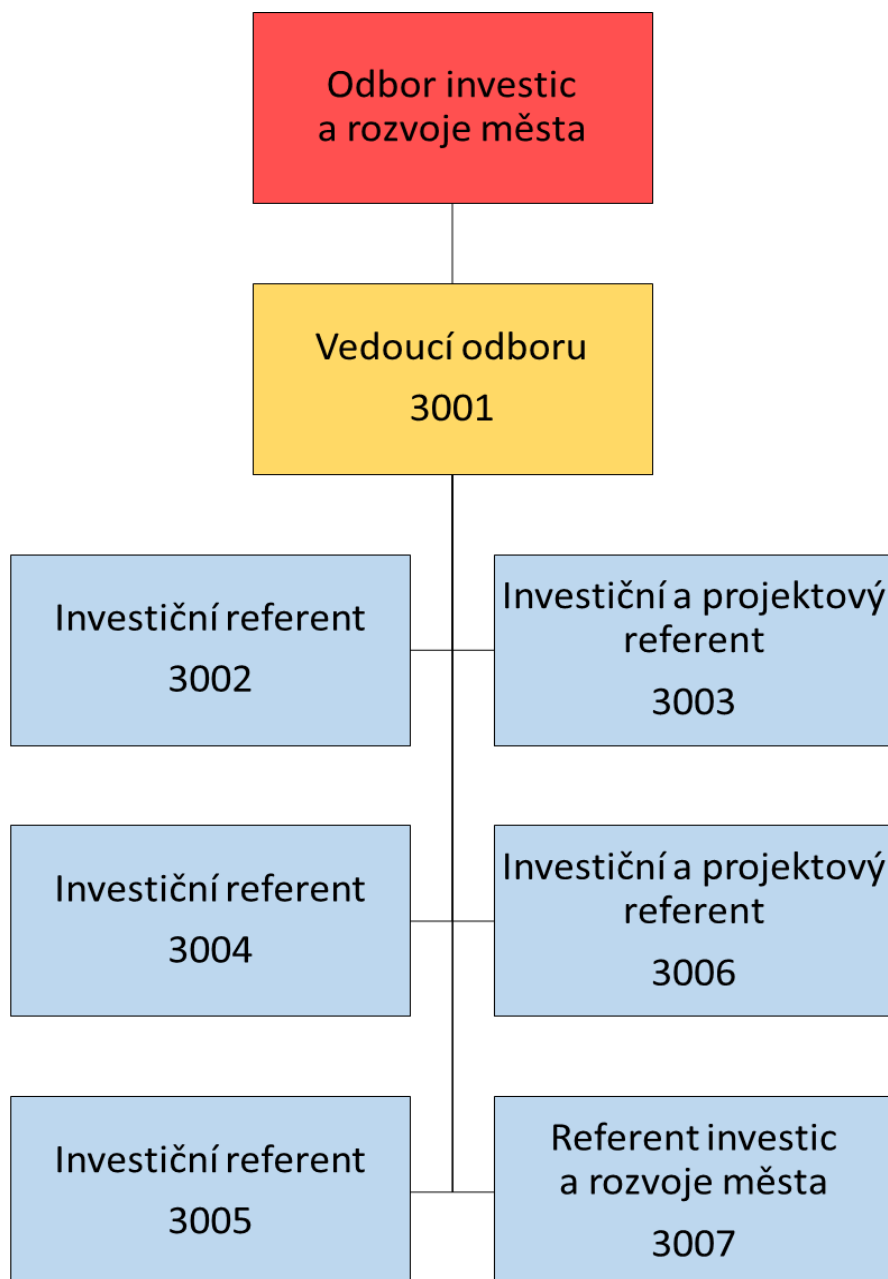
Odbor investic
a rozvoje města

Vedoucí odboru
3001

Investiční referent
3002

Investiční a projektový
referent
3003

Investiční referent
3004

Investiční a projektový
referent
3006

Investiční referent
3005

Referent investic
a rozvoje města
3007